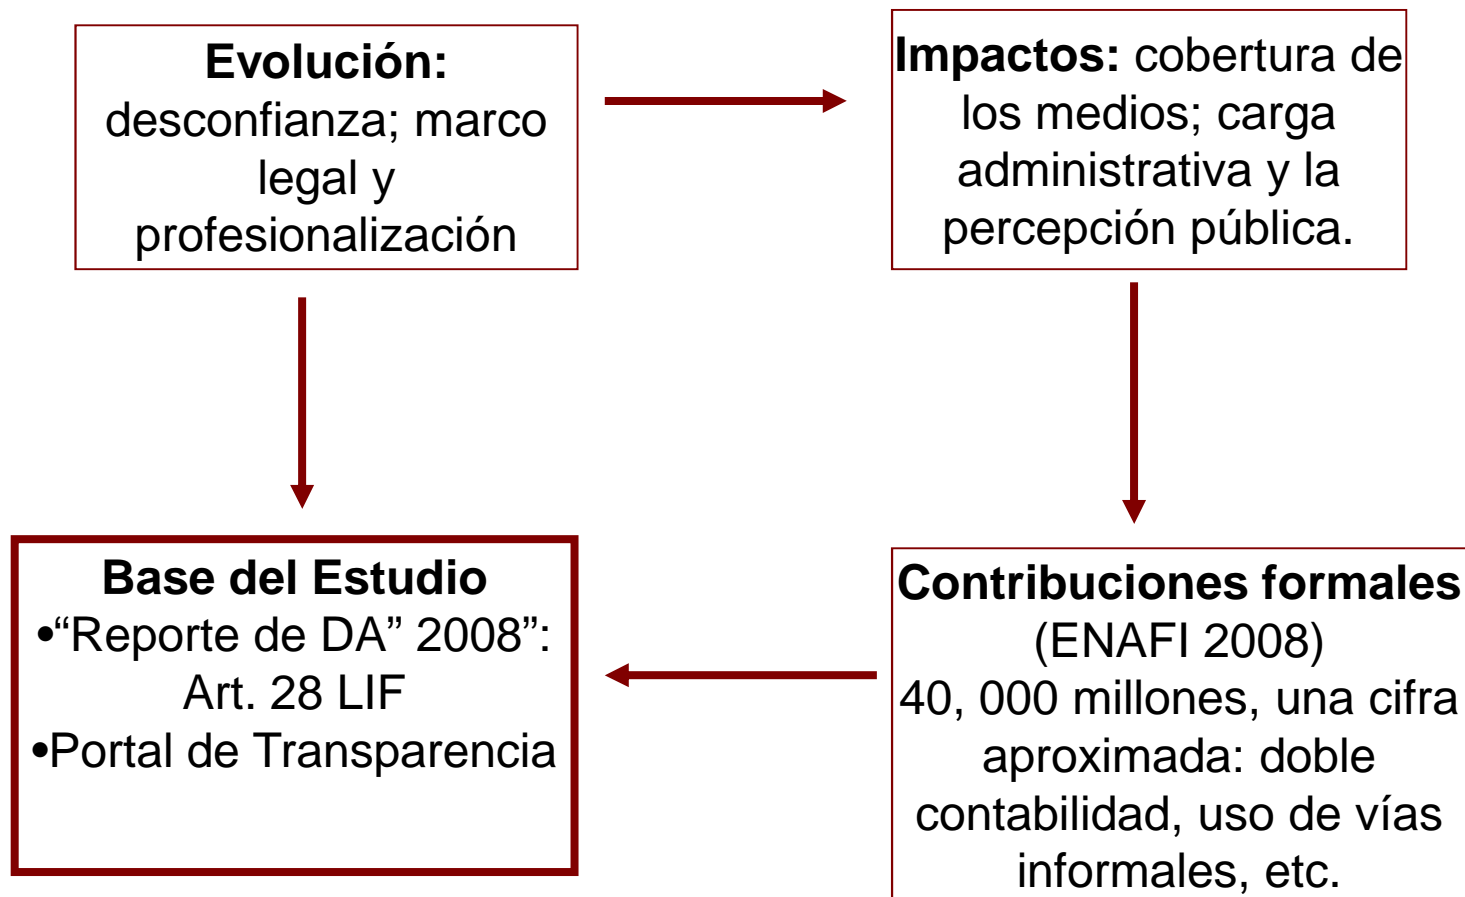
**Evolución:** desconfianza; marco legal y profesionalización

**Impactos:** cobertura de los medios; carga administrativa y la percepción pública.

**Contribuciones formales** (ENAFI 2008)
40, 000 millones, una cifra aproximada: doble contabilidad, uso de vías informales, etc.

**Base del Estudio**
•“Reporte de DA” 2008”: Art. 28 LIF
•Portal de Transparencia